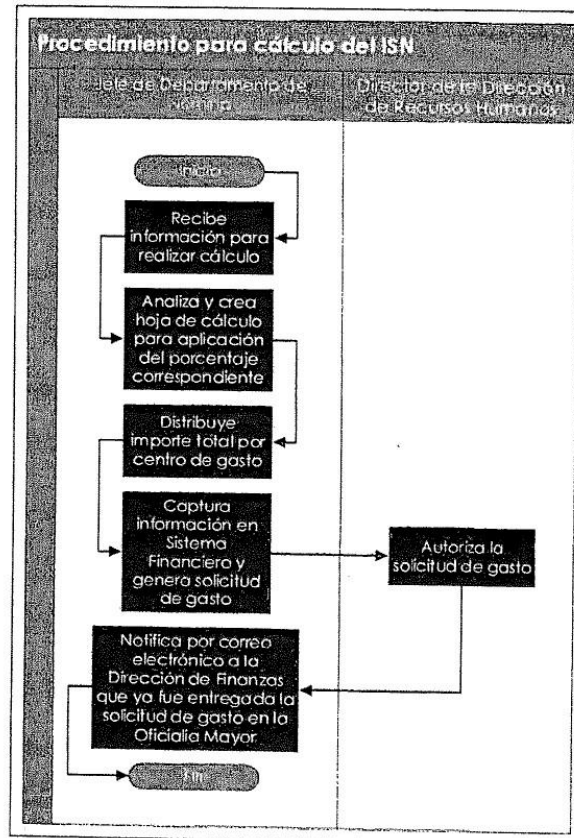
Procedimiento para cálculo del ISN

| Jefe de Departamento de Nómina | Director de la Dirección de Recursos Humanos |
|---|---|

Inicio

Recibe información para realizar cálculo

Analiza y crea hoja de cálculo para aplicación del porcentaje correspondiente

Distribuye importe total por centro de gasto

Captura información en Sistema Financiero y genera solicitud de gasto

Autoriza la solicitud de gasto

Notifica por correo electrónico a la Dirección de Finanzas que ya fue entregada la solicitud de gasto en la Oficialía Mayor

Fin